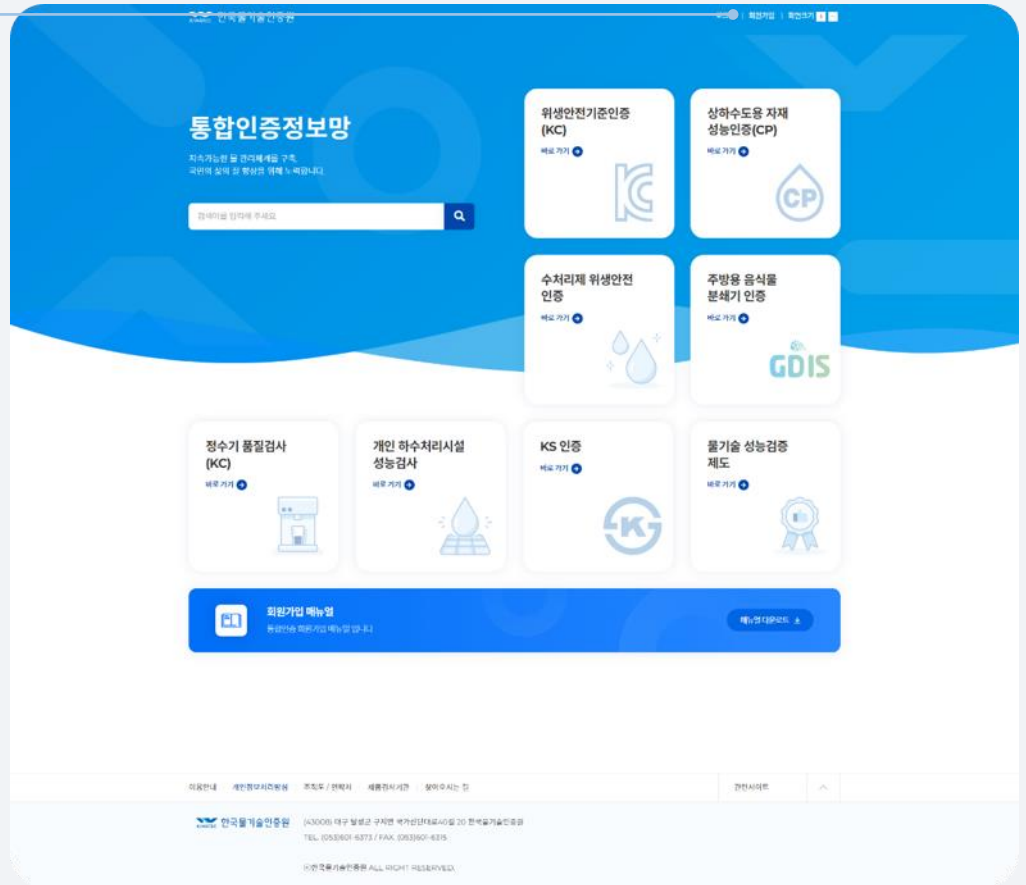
한국물기술인증원

로그인 | 회원가입 | 화면크기

통합인증정보망

지속가능한 물 관리체계를 구축, 국민의 삶의 질 향상을 위해 노력합니다.

검색어를 입력해 주세요

위생안전기준인증 (KC)

바로 가기

상하수도용 자재 성능인증(CP)

바로 가기

CP

수처리제 위생안전 인증

바로 가기

주방용 음식물 분쇄기 인증

바로 가기

GDIS

정수기 품질검사 (KC)

바로 가기

개인 하수처리시설 성능검사

바로 가기

KS 인증

바로 가기

K

물기술 성능검증 제도

바로 가기

회원가입 매뉴얼

통합인증 회원가입 매뉴얼 입니다.

매뉴얼 다운로드

이용안내 | 개인정보처리방침 | 조직도 / 연락처 | 제품검사기관 | 찾아오시는 길

관련사이트

한국물기술인증원

(43008) 대구 달성군 구지면 국가산단대로40길 20 한국물기술인증원

TEL. (053)601-6373 / FAX. (053)601-6315

(주)한국물기술인증원 ALL RIGHT RESERVED.